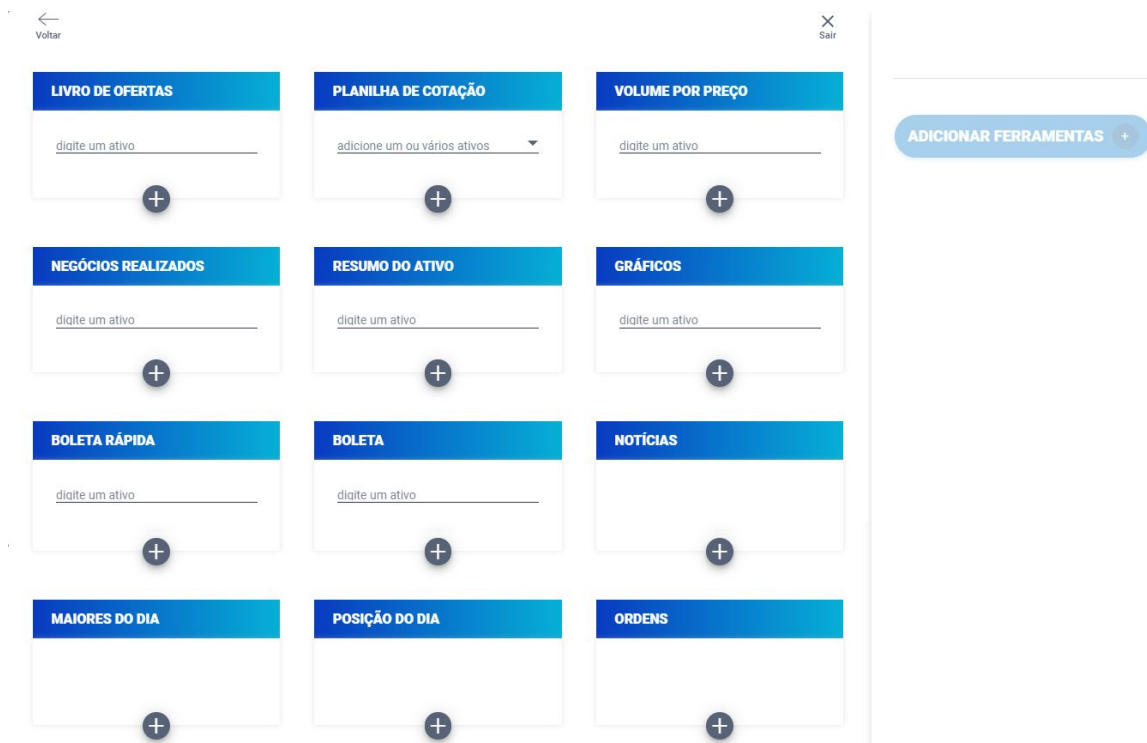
Voltar

Sair

LIVRO DE OFERTAS

digite um ativo

PLANILHA DE COTAÇÃO

adicione um ou vários ativos

VOLUME POR PREÇO

digite um ativo

ADICIONAR FERRAMENTAS

NEGÓCIOS REALIZADOS

digite um ativo

RESUMO DO ATIVO

digite um ativo

GRÁFICOS

digite um ativo

BOLETA RÁPIDA

digite um ativo

BOLETA

digite um ativo

NOTÍCIAS

MAIORES DO DIA

POSIÇÃO DO DIA

ORDENS